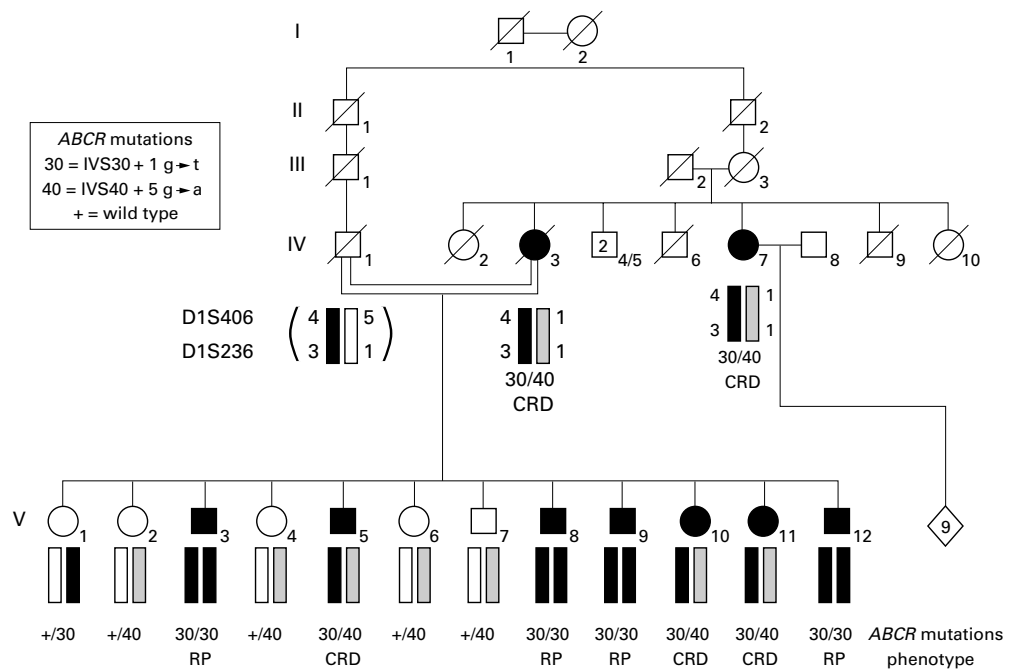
I

1 2

II 1 2

III 1 2 3

*ABCR* mutations
30 = IVS30 + 1 g ► t
40 = IVS40 + 5 g ► a
+ = wild type

IV 1 2 3 2 4/5 6 7 8 9 10

D1S406 ( 4 5 )
D1S236 ( 3 1 )

4 1
3 1
30/40
CRD

4 1
3 1
30/40
CRD

V 1 2 3 4 5 6 7 8 9 10 11 12 9

+/30 +/40 30/30 RP +/40 30/40 CRD +/40 +/40 30/30 RP 30/30 RP 30/40 CRD 30/40 CRD 30/30 RP *ABCR* mutations phenotype